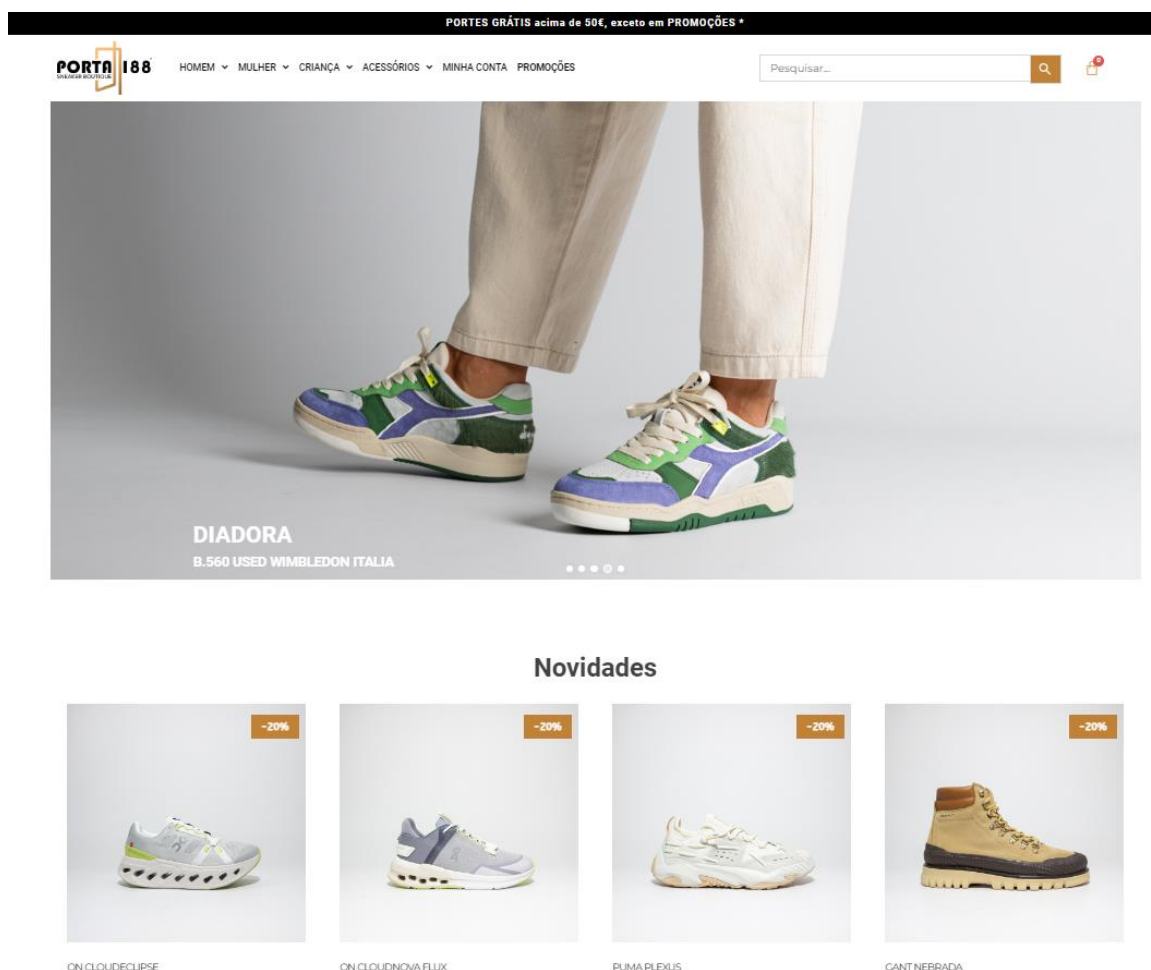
PORTES GRÁTIS acima de 50€, exceto em PROMOÇÕES *

PORTA 188 SNEAKER BOUTIQUE

HOMEM MULHER CRIANÇA ACESSÓRIOS MINHA CONTA PROMOÇÕES

Pesquisar...

0

DIADORA

B.560 USED WIMBLEDON ITALIA

Novidades

-20%

ON CLOUDECLIPSE

-20%

ON CLOUDNOVA FLUX

-20%

PUMA PLEXUS

-20%

GANT NEBRADA